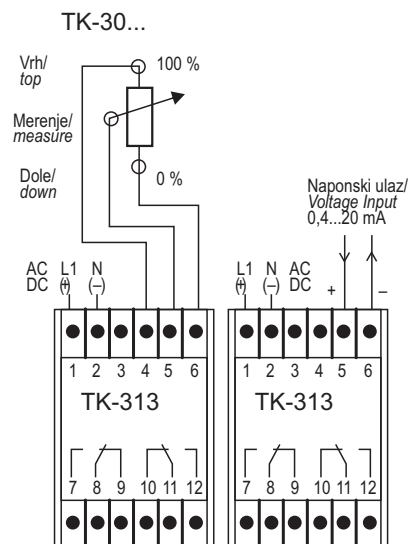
TK-30...

Vrh/
*top*

100 %

Merenje/
*measure*

Dole/
*down*

0 %

Naponski ulaz/
*Voltage Input*
0,4...20 mA

AC
DC

L1
(+)

N
(–)

1 2 3 4 5 6

TK-313

7 8 9 10 11 12

L1
(+)

N
(–)

AC
DC

+

–

1 2 3 4 5 6

TK-313

7 8 9 10 11 12